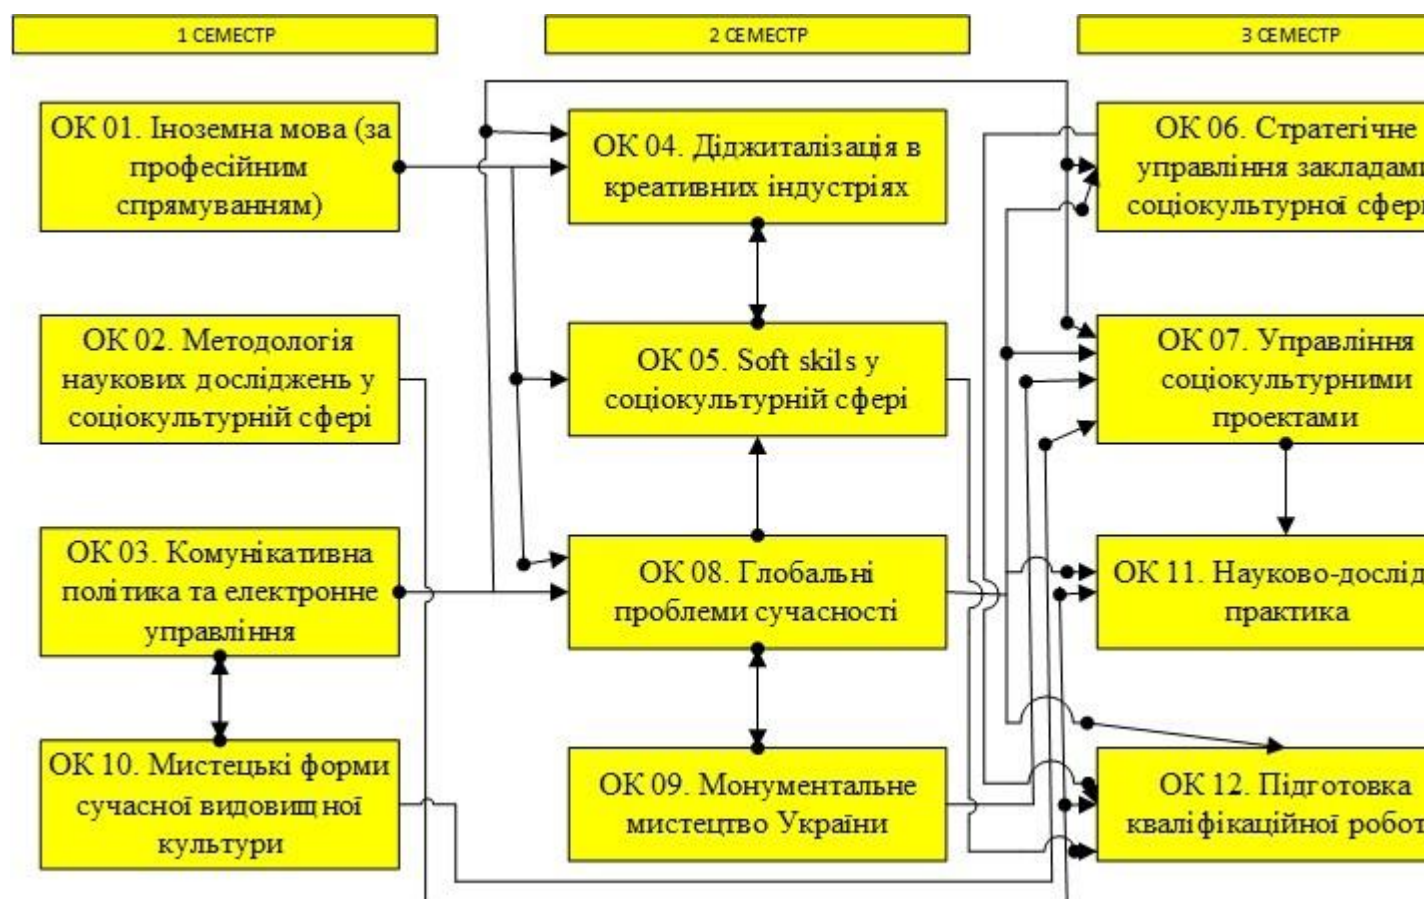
1 СЕМЕСТР

2 СЕМЕСТР

3 СЕМЕСТР

ОК 01. Іноземна мова (за професійним спрямуванням)

ОК 04. Діджиталізація в креативних індустріях

ОК 06. Стратегічне управління закладами соціокультурної сфер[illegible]

ОК 02. Методологія наукових досліджень у соціокультурній сфері

ОК 05. Soft skils у соціокультурній сфері

ОК 07. Управління соціокультурними проектами

ОК 03. Комунікативна політика та електронне управління

ОК 08. Глобальні проблеми сучасності

ОК 11. Науково-дослід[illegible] практика

ОК 10. Мистецькі форми сучасної видовищної культури

ОК 09. Монументальне мистецтво України

ОК 12. Підготовка кваліфікаційної робот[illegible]